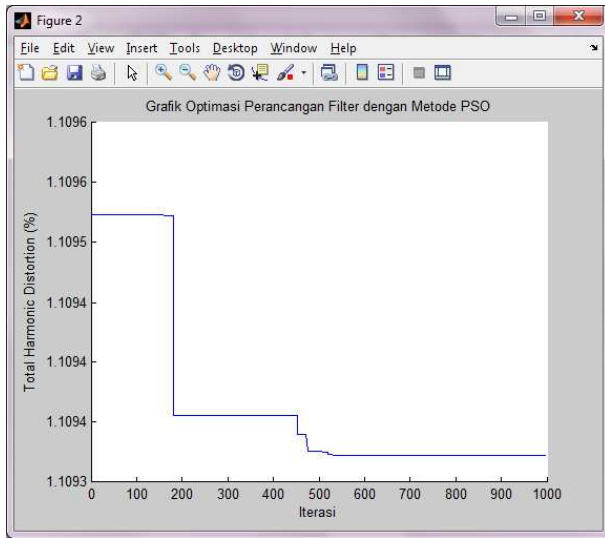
Figure 2

File Edit View Insert Tools Desktop Window Help

Grafik Optimasi Perancangan Filter dengan Metode PSO

1.1096
1.1096
1.1095
1.1094
1.1094
1.1094
1.1093

Total Harmonic Distortion (%)

0 100 200 300 400 500 600 700 800 900 1000

Iterasi